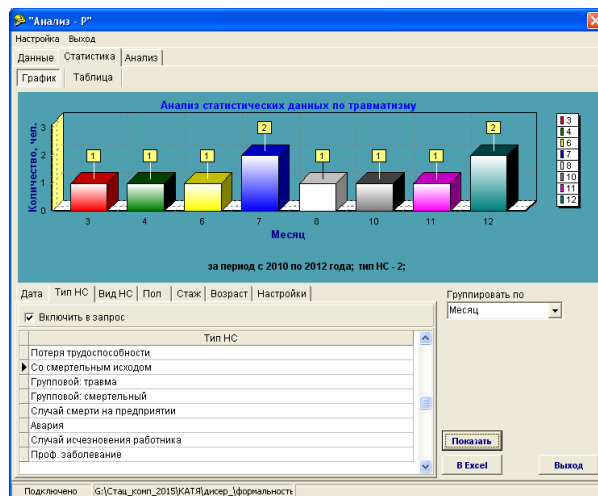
"Анализ - Р"

Настройка Выход

Данные Статистика Анализ

График Таблица

Анализ статистических данных по травматизму

Количество, чел.

2
1
0

1 1 1 2 1 1 1 2

3 4 6 7 8 10 11 12

Месяц

3
4
6
7
8
10
11
12

за период с 2010 по 2012 год; тип НС - 2;

Дата Тип НС Вид НС Пол Стаж Возраст Настройки

Включить в запрос

| Тип НС |
|---|
| Потеря трудоспособности |
| Со смертельным исходом |
| Групповой: травма |
| Групповой: смертельный |
| Случай смерти на предприятии |
| Авария |
| Случай исчезновения работника |
| Проф. заболевание |

Группировать по

Месяц

Показать

В Excel

Выход

Подключено G:\Стац_комп_2015\КАТЯ\дисер_\формальность